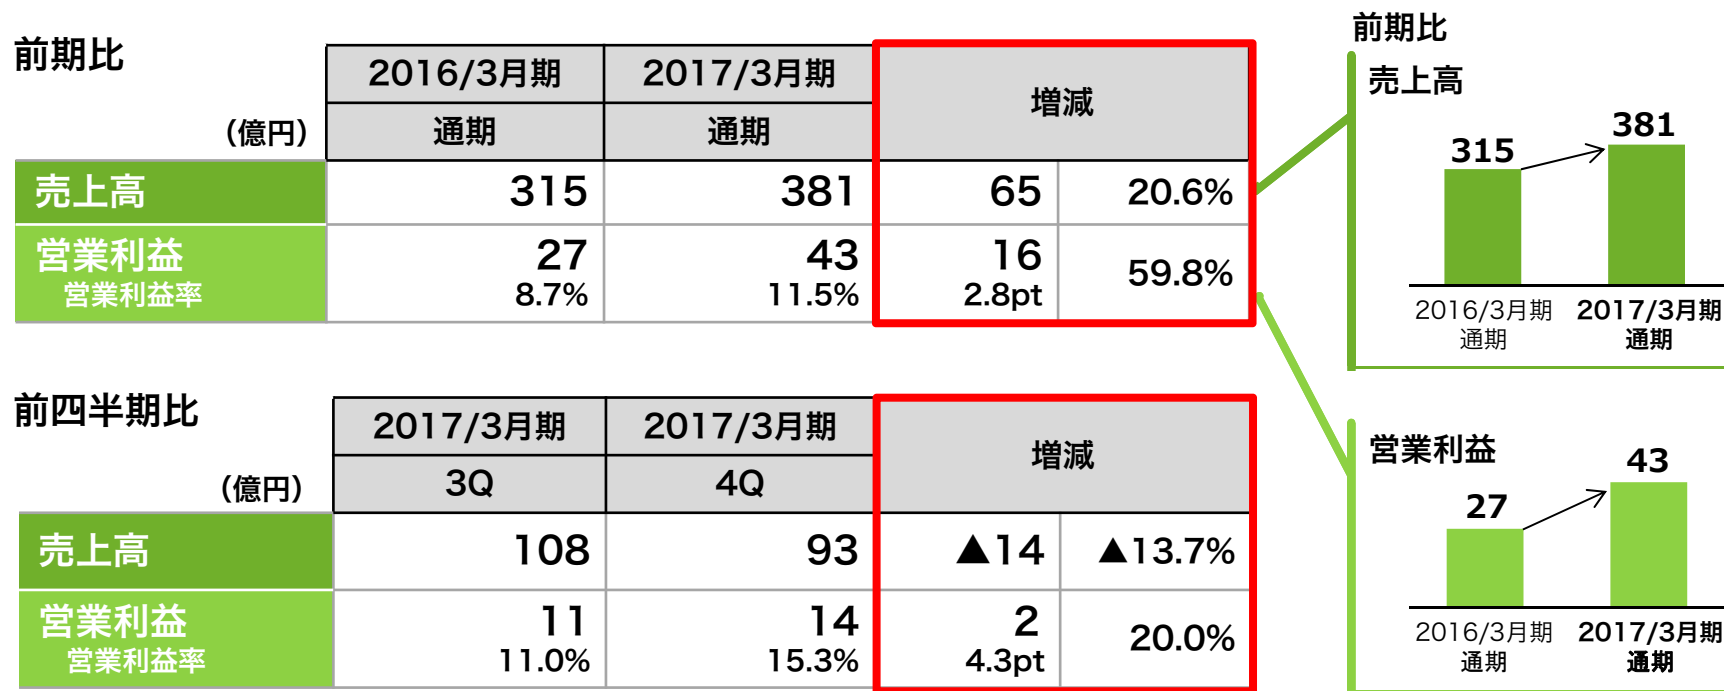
前期比

(億円)

| | 2016/3月期 通期 | 2017/3月期 通期 | 増減 | |
|---|---|---|---|---|
| 売上高 | 315 | 381 | 65 | 20.6% |
| 営業利益 営業利益率 | 27 8.7% | 43 11.5% | 16 2.8pt | 59.8% |

前四半期比

(億円)

| | 2017/3月期 3Q | 2017/3月期 4Q | 増減 | |
|---|---|---|---|---|
| 売上高 | 108 | 93 | ▲14 | ▲13.7% |
| 営業利益 営業利益率 | 11 11.0% | 14 15.3% | 2 4.3pt | 20.0% |

前期比

売上高

315 381

2016/3月期 通期 2017/3月期 通期

営業利益

27 43

2016/3月期 通期 2017/3月期 通期